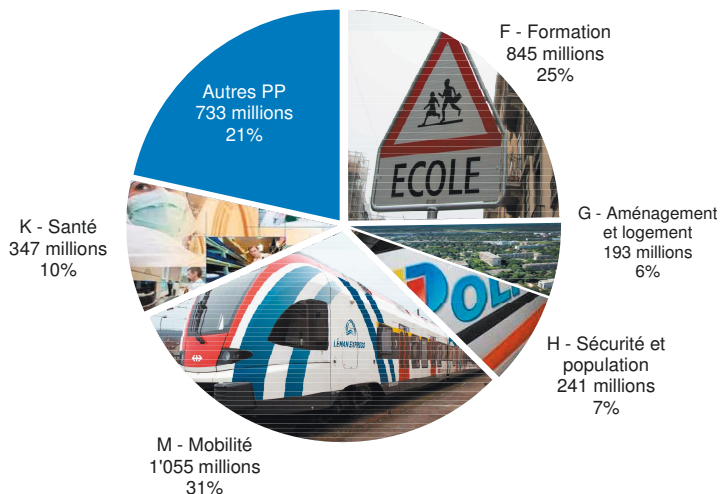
Autres PP
733 millions
21%

F - Formation
845 millions
25%

ECOLE

G - Aménagement et logement
193 millions
6%

POLI

H - Sécurité et population
241 millions
7%

LÉMAN EXPRESS

M - Mobilité
1'055 millions
31%

K - Santé
347 millions
10%